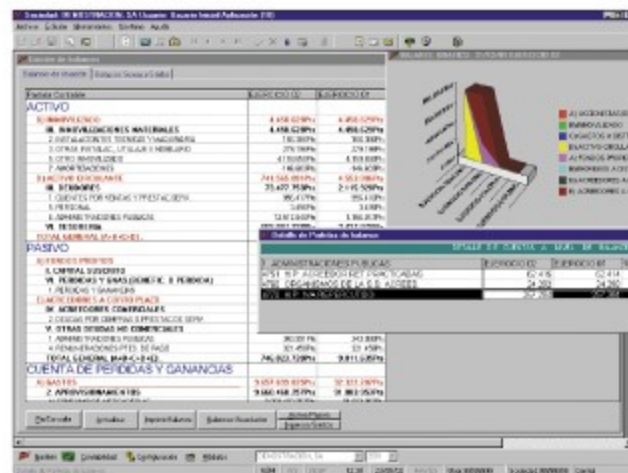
Sociedad: DE INVESTIGACION, SA Usuario: Usuario Inicial Aplicación (10)
Archivo Edición Herramientas Ventana Ayuda
Estructura del Balance
Balance de situación | Balance Gráfico
Partida Contable | EJERCICIO 02 | EJERCICIO 01
ACTIVO
B) INMOVILIZADO | 4.458.629Pts | 4.458.629Pts
III. INMOVILIZACIONES MATERIALES | 4.458.629Pts | 4.458.629Pts
2. INSTALACIONES TECNICAS Y MAQUINARIA
3. OTRAS INSTAL. UTILLAJE Y MOBILIARIO
5. OTRO INMOVILIZADO
7. AMORTIZACIONES
D) ACTIVO CIRCULANTE
III. DEUDORES
1. CLIENTES POR VENTAS Y PRESTAC.SERV.
3. PERSONAL
5. ADMINISTRACIONES PUBLICAS
VI. TESORERIA
TOTAL GENERAL (A+B+C+D)
PASIVO
A) FONDOS PROPIOS
I. CAPITAL SUSCRITO
VI. PERDIDAS Y GANAN.(BENEFIC. O PERDIDA)
1. PERDIDAS Y GANANCIAS
E) ACREEDORES A CORTO PLAZO
IV. ACREEDORES COMERCIALES
2. DEUDAS POR COMPRAS O PRESTAC.DE SERV.
V. OTRAS DEUDAS NO COMERCIALES
1. ADMINISTRACIONES PUBLICAS
4. REMUNERACIONES PTES. DE PAGO
TOTAL GENERAL (A+B+C+D+E)
CUENTA DE PERDIDAS Y GANANCIAS
A) GASTOS
2. APROVISIONAMIENTOS
Detalle de Partidas de balance
1. ADMINISTRACIONES PUBLICAS | EJERCICIO 02 | EJERCICIO 01
4751 H.P. ACREEDOR RET PRACTICADAS | 62.415 | 62.414
4760 ORGANISMOS DE LA S.S. ACREED. | 24.302 | 24.302
Pie Consulta | Anuales | Imprimir Balance | Balance Resultados
Inicio | Contabilidad | Configuración | Módulos